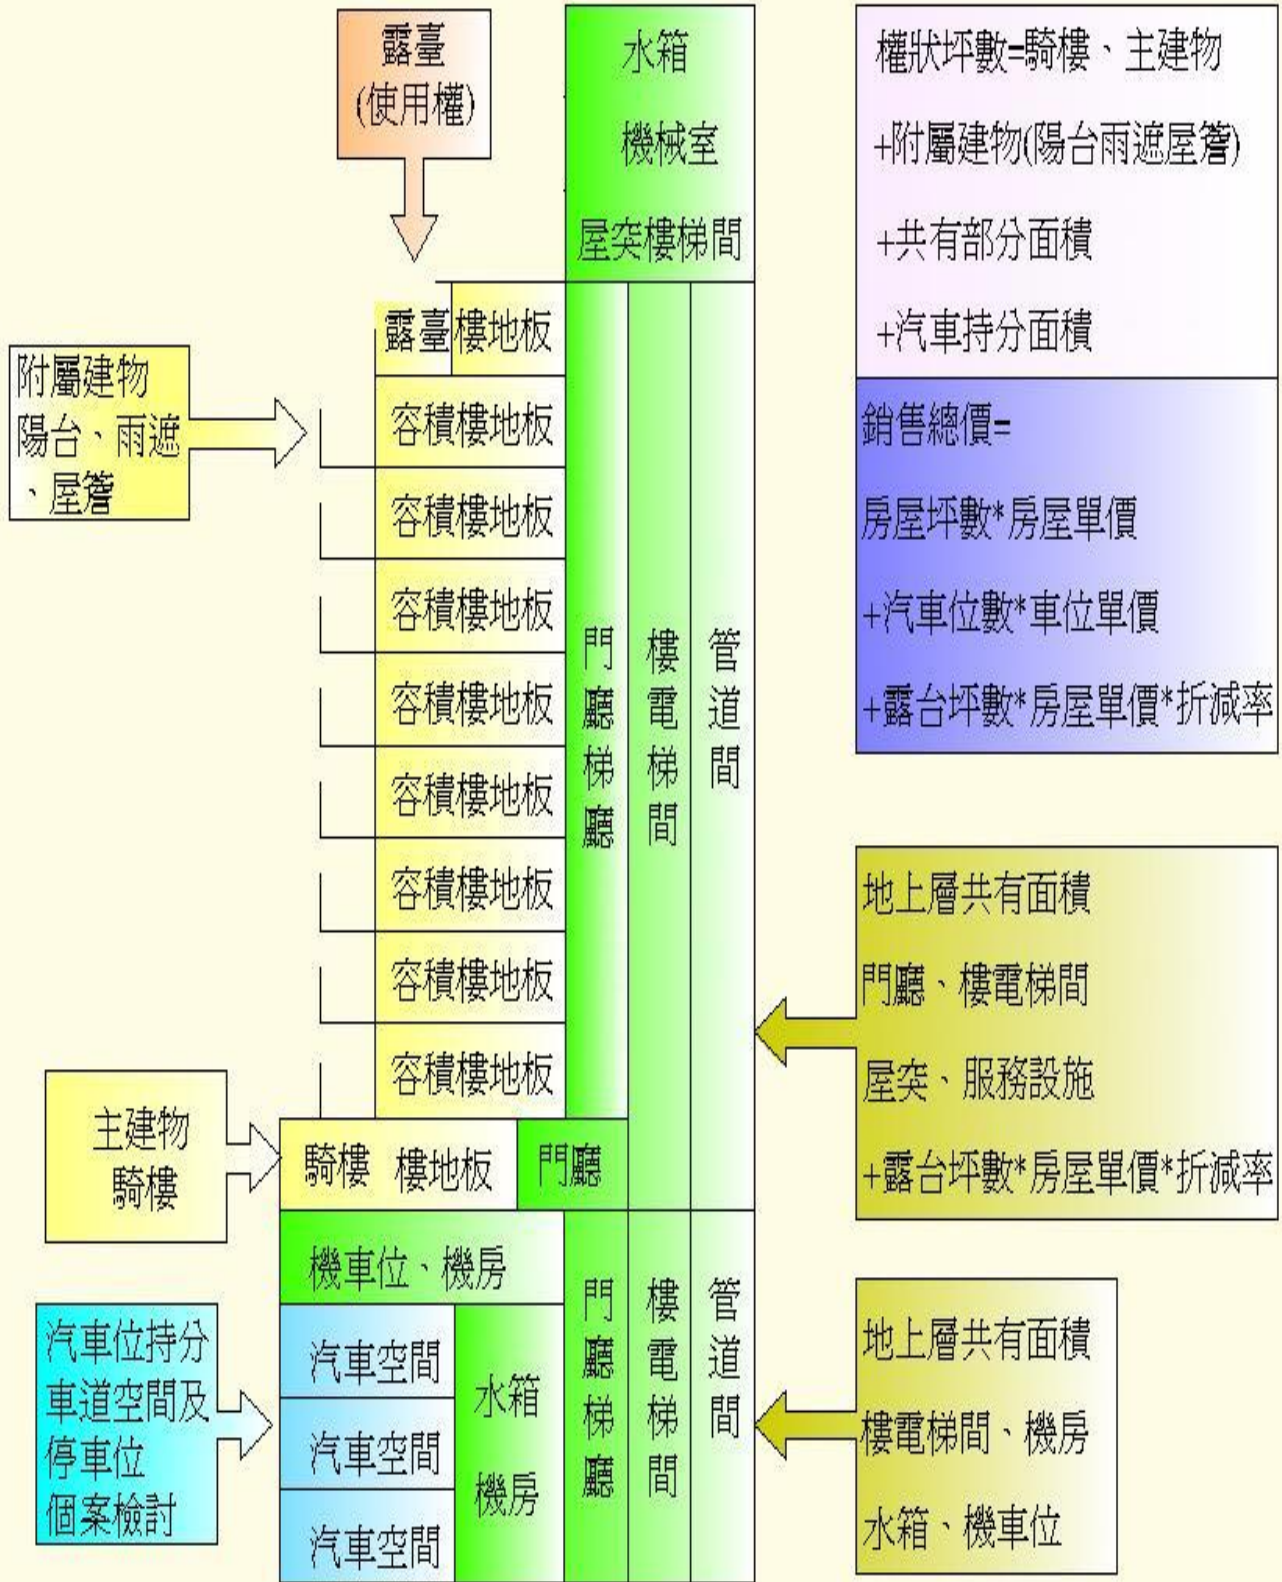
露臺
(使用權)

水箱
機械室
屋突樓梯間

權狀坪數=騎樓、主建物
+附屬建物(陽台雨遮屋簷)
+共有部分面積
+汽車持分面積

露臺 樓地板

附屬建物
陽台、雨遮
、屋簷

容積樓地板
容積樓地板
容積樓地板
容積樓地板
容積樓地板
容積樓地板
容積樓地板
容積樓地板

門廳梯廳

樓電梯間

管道間

銷售總價=
房屋坪數*房屋單價
+汽車位數*車位單價
+露台坪數*房屋單價*折減率

地上層共有面積
門廳、樓電梯間
屋突、服務設施
+露台坪數*房屋單價*折減率

主建物
騎樓

騎樓 樓地板 門廳

機車位、機房

汽車位持分
車道空間及
停車位
個案檢討

汽車空間
汽車空間
汽車空間

水箱
機房

門廳梯廳

樓電梯間

管道間

地上層共有面積
樓電梯間、機房
水箱、機車位